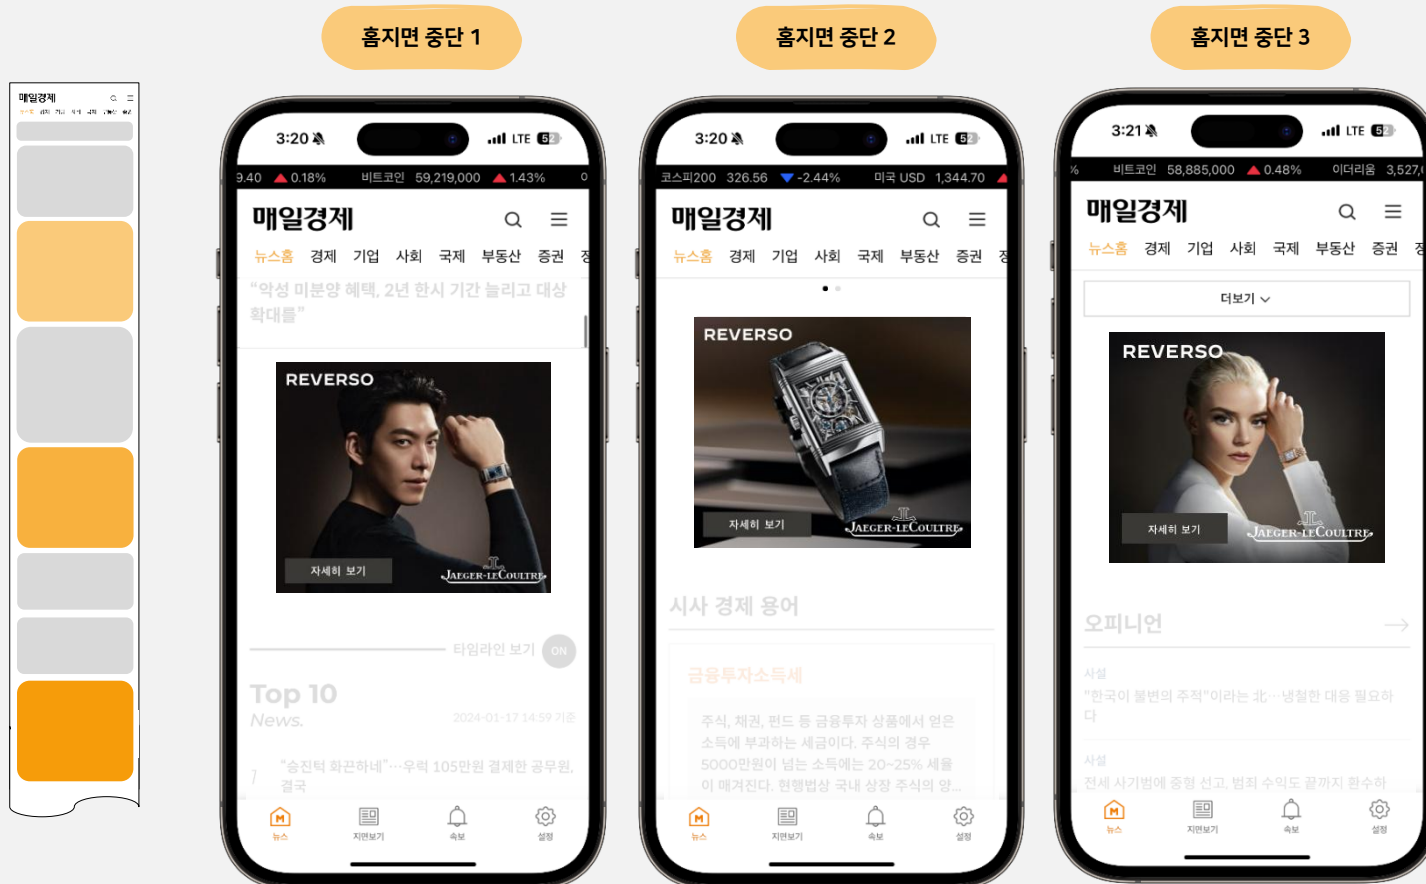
매일경제

홈지면 중단 1

3:20 LTE 52

9.40 ▲0.18% 비트코인 59,219,000 ▲1.43% 0

매일경제

뉴스홈 경제 기업 사회 국제 부동산 증권

"악성 미분양 혜택, 2년 한시 기간 늘리고 대상 확대를"

REVERSO

자세히 보기

JAEGER-LECOULTRE

타임라인 보기 ON

Top 10 News.

2024-01-17 14:59 기준

"승진턱 화끈하네"…무려 105만원 결제한 공무원, 결국

뉴스 지면보기 속보 설정

홈지면 중단 2

3:20 LTE 52

코스피200 326.56 ▼-2.44% 미국 USD 1,344.70

매일경제

뉴스홈 경제 기업 사회 국제 부동산 증권

REVERSO

자세히 보기

JAEGER-LECOULTRE

시사 경제 용어

금융투자소득세

주식, 채권, 펀드 등 금융투자 상품에서 얻은 소득에 부과하는 세금이다. 주식의 경우 5000만원이 넘는 소득에는 20~25% 세율이 매겨진다. 현행법상 국내 상장 주식의 양...

뉴스 지면보기 속보 설정

홈지면 중단 3

3:21 LTE 52

% 비트코인 58,885,000 ▲0.48% 이더리움 3,527,0

매일경제

뉴스홈 경제 기업 사회 국제 부동산 증권

더보기

REVERSO

자세히 보기

JAEGER-LECOULTRE

오피니언

사설
"한국이 불변의 주적"이라는 北…냉철한 대응 필요하다

사설
전세 사기범에 중형 선고, 범죄 수익도 끝까지 환수하

뉴스 지면보기 속보 설정